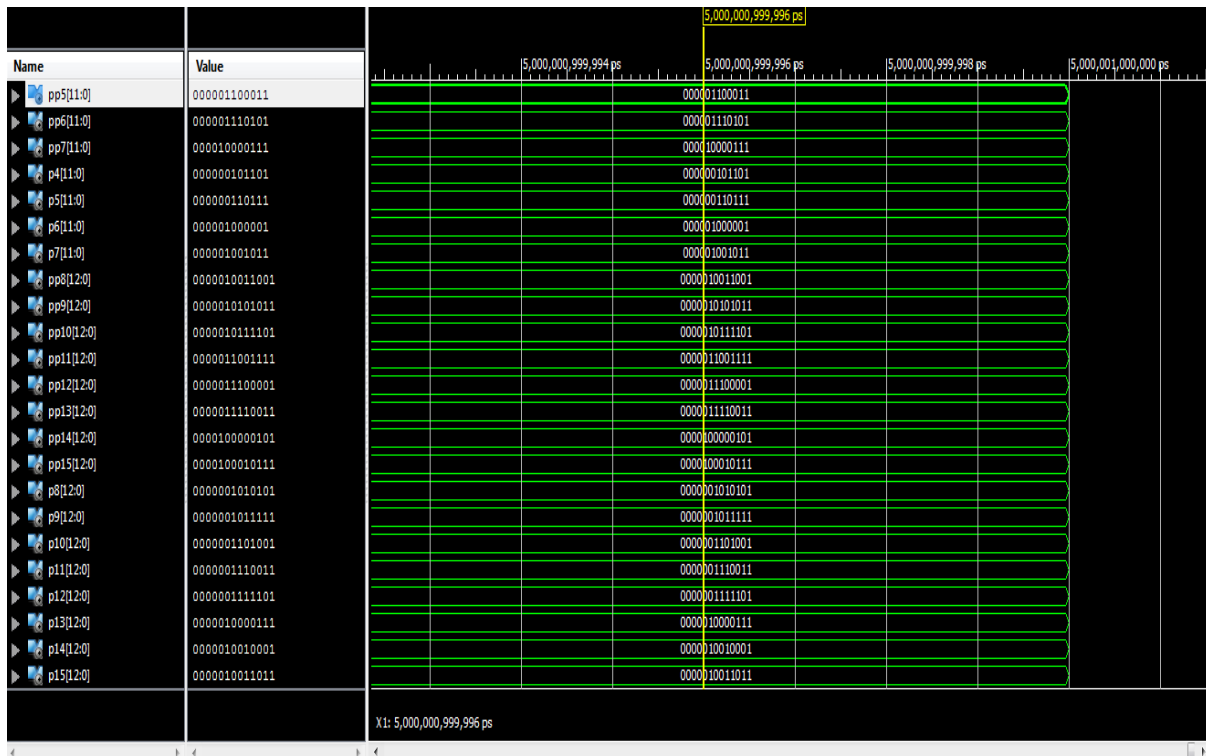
5,000,000,999,996 ps

| Name | Value |
|---|---|
| pp5[11:0] | 000001100011 |
| pp6[11:0] | 000001110101 |
| pp7[11:0] | 000010000111 |
| p4[11:0] | 000000101101 |
| p5[11:0] | 000000110111 |
| p6[11:0] | 000001000001 |
| p7[11:0] | 000001001011 |
| pp8[12:0] | 0000010011001 |
| pp9[12:0] | 0000010101011 |
| pp10[12:0] | 0000010111101 |
| pp11[12:0] | 0000011001111 |
| pp12[12:0] | 0000011100001 |
| pp13[12:0] | 0000011110011 |
| pp14[12:0] | 0000100000101 |
| pp15[12:0] | 0000100010111 |
| p8[12:0] | 0000001010101 |
| p9[12:0] | 0000001011111 |
| p10[12:0] | 0000001101001 |
| p11[12:0] | 0000001110011 |
| p12[12:0] | 0000001111101 |
| p13[12:0] | 0000010000111 |
| p14[12:0] | 0000010010001 |
| p15[12:0] | 0000010011011 |

5,000,000,999,994 ps
5,000,000,999,996 ps
5,000,000,999,998 ps
5,000,001,000,000 ps

000001100011
000001110101
000010000111
000000101101
000000110111
000001000001
000001001011
0000010011001
0000010101011
0000010111101
0000011001111
0000011100001
0000011110011
0000100000101
0000100010111
0000001010101
0000001011111
0000001101001
0000001110011
0000001111101
0000010000111
0000010010001
0000010011011

X1: 5,000,000,999,996 ps